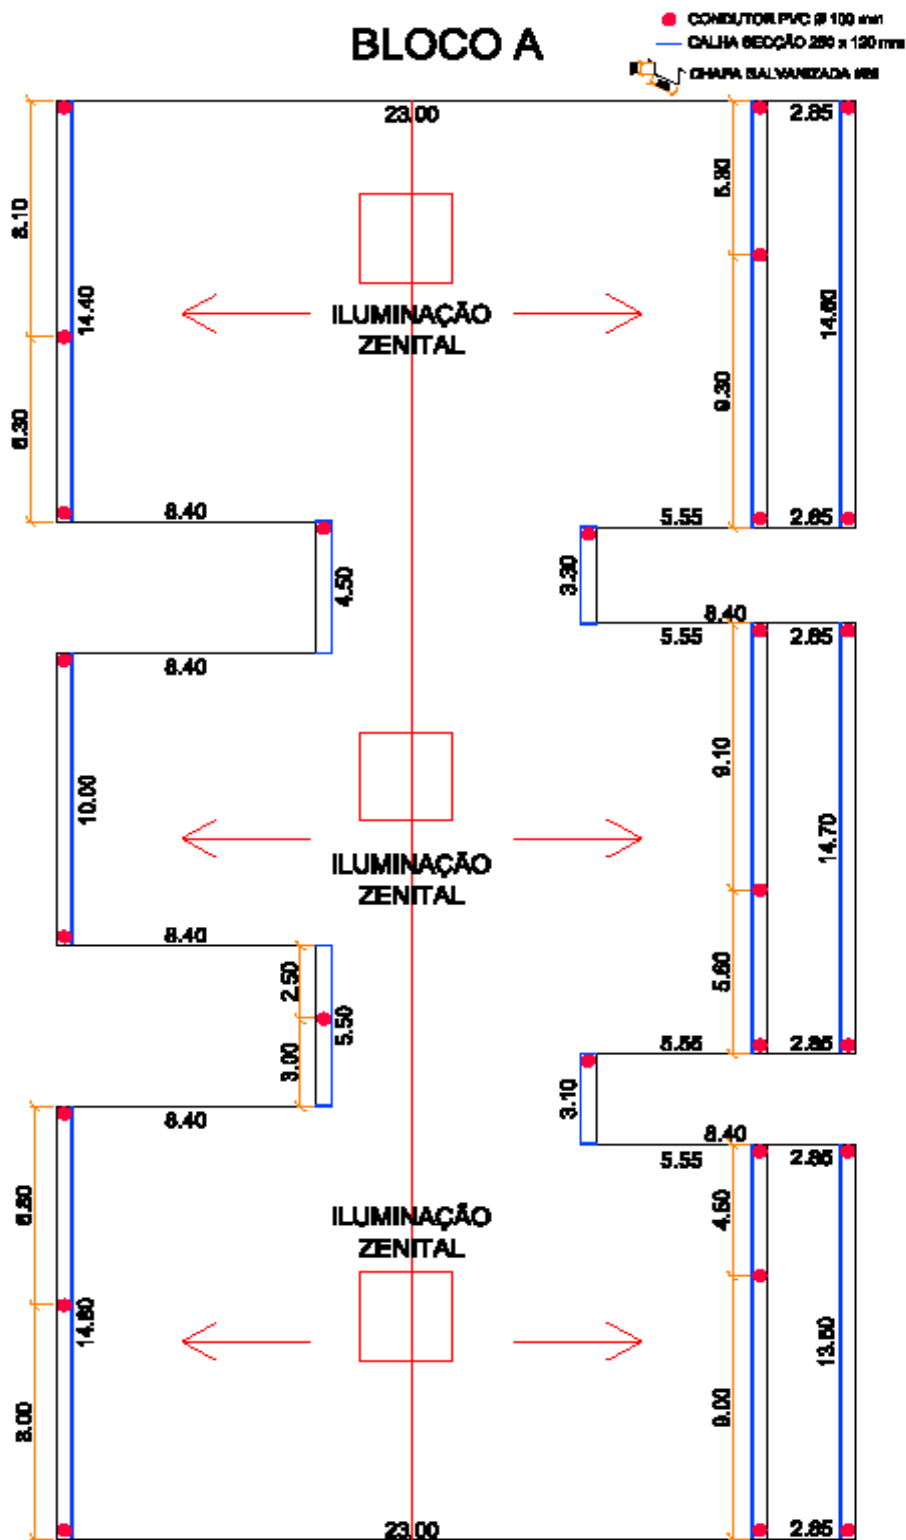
BLOCO A

CONDUTOR PVC Ø 100 mm
CALHA SECÇÃO 250 x 120 mm
CHAPA GALVANIZADA #

23.00

8.10
14.40
6.30

5.80
9.30
14.60
2.85
2.85

ILUMINAÇÃO ZENITAL

8.40
4.50
8.40

5.55
3.30
8.40
5.55
2.85

10.00

9.10
5.60
14.70

ILUMINAÇÃO ZENITAL

8.40
2.50
3.00
5.50
8.40

5.55
2.85
3.10
8.40
5.55
2.85

6.80
14.80
8.00

4.50
9.00
13.50

ILUMINAÇÃO ZENITAL

23.00
2.85